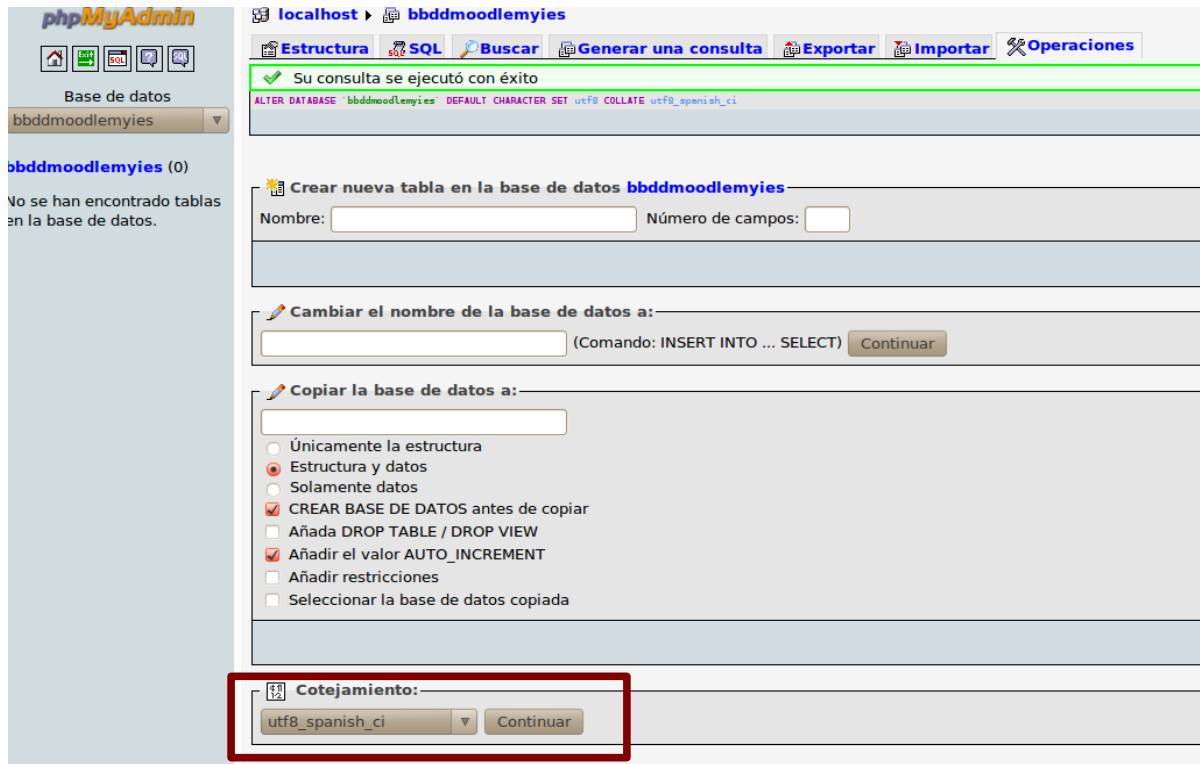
phpMyAdmin

Base de datos
bbddmoodlemyies

bbddmoodlemyies (0)

No se han encontrado tablas en la base de datos.

localhost ▸ bbddmoodlemyies

Estructura | SQL | Buscar | Generar una consulta | Exportar | Importar | Operaciones

Su consulta se ejecutó con éxito

ALTER DATABASE `bbddmoodlemyies` DEFAULT CHARACTER SET utf8 COLLATE utf8_spanish_ci

Crear nueva tabla en la base de datos bbddmoodlemyies

Nombre: Número de campos:

Cambiar el nombre de la base de datos a:

(Comando: INSERT INTO ... SELECT) Continuar

Copiar la base de datos a:

Únicamente la estructura
Estructura y datos
Solamente datos
CREAR BASE DE DATOS antes de copiar
Añada DROP TABLE / DROP VIEW
Añadir el valor AUTO_INCREMENT
Añadir restricciones
Seleccionar la base de datos copiada

Cotejamiento:

utf8_spanish_ci Continuar